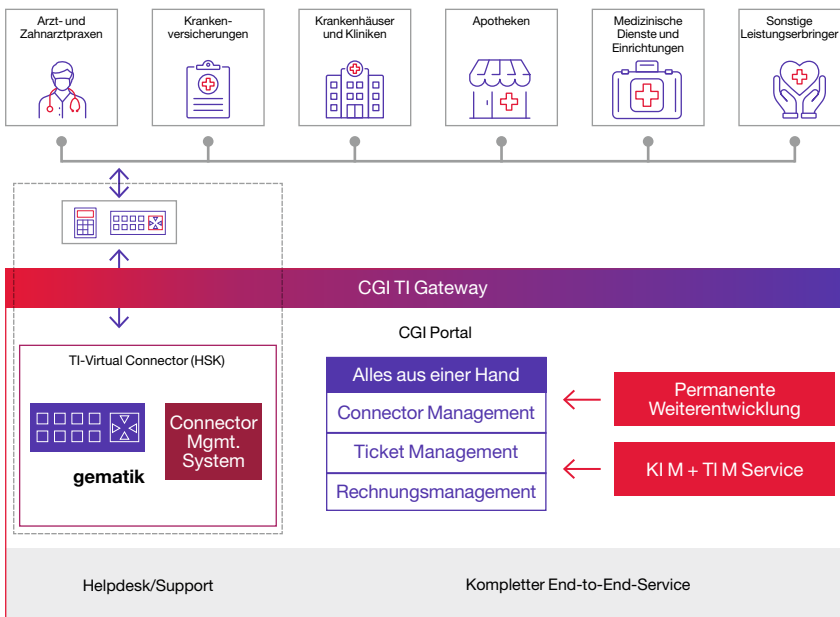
Arzt- und Zahnarztpraxen

Kranken-versicherungen

Krankenhäuser und Kliniken

Apotheken

Medizinische Dienste und Einrichtungen

Sonstige Leistungserbringer

CGI TI Gateway

CGI Portal

TI-Virtual Connector (HSK)

gematik

Connector Mgmt. System

Alles aus einer Hand

Connector Management

Ticket Management

Rechnungsmanagement

Permanente Weiterentwicklung

KI M + TI M Service

Helpdesk/Support

Kompletter End-to-End-Service